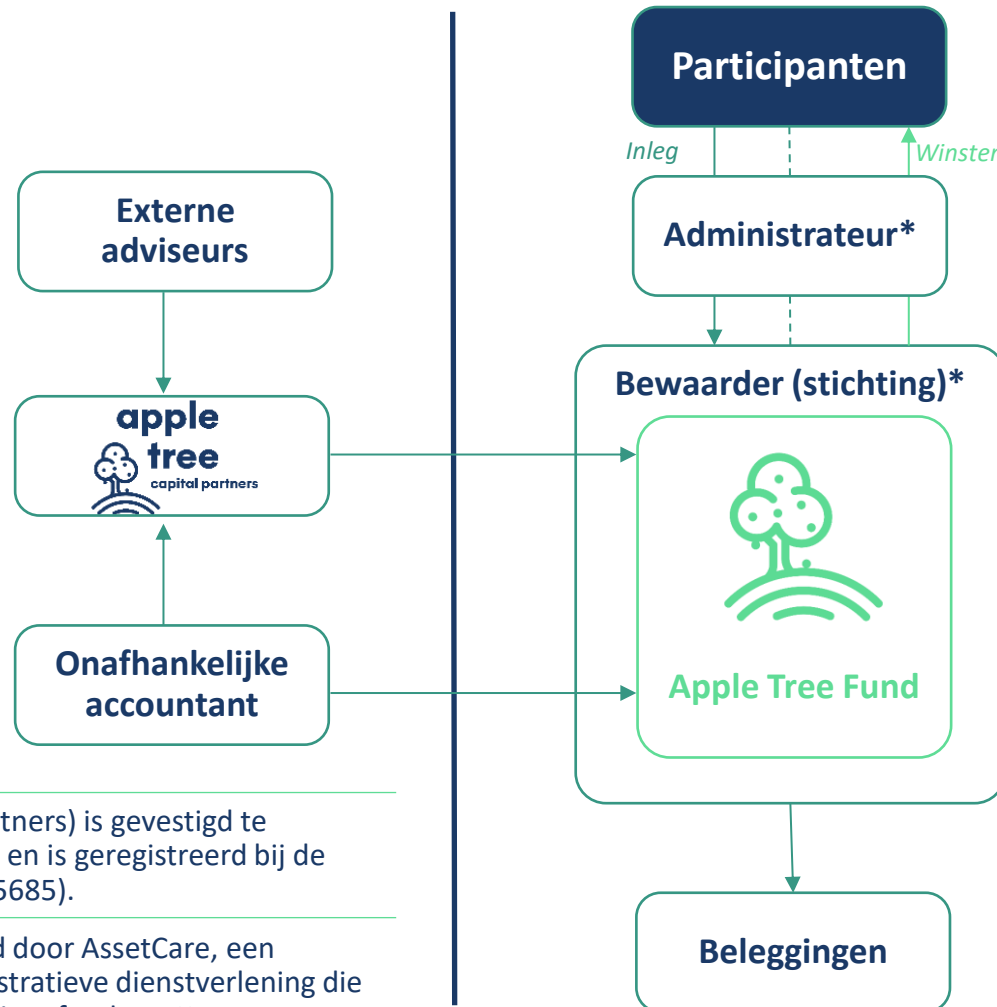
Participanten

Inleg

Winster

Externe adviseurs

Administrateur*

Bewaarder (stichting)*

apple tree capital partners

Apple Tree Fund

Onafhankelijke accountant

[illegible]tners) is gevestigd te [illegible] en is geregistreerd bij de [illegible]5685).

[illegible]d door AssetCare, een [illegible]stratieve dienstverlening die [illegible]

Beleggingen